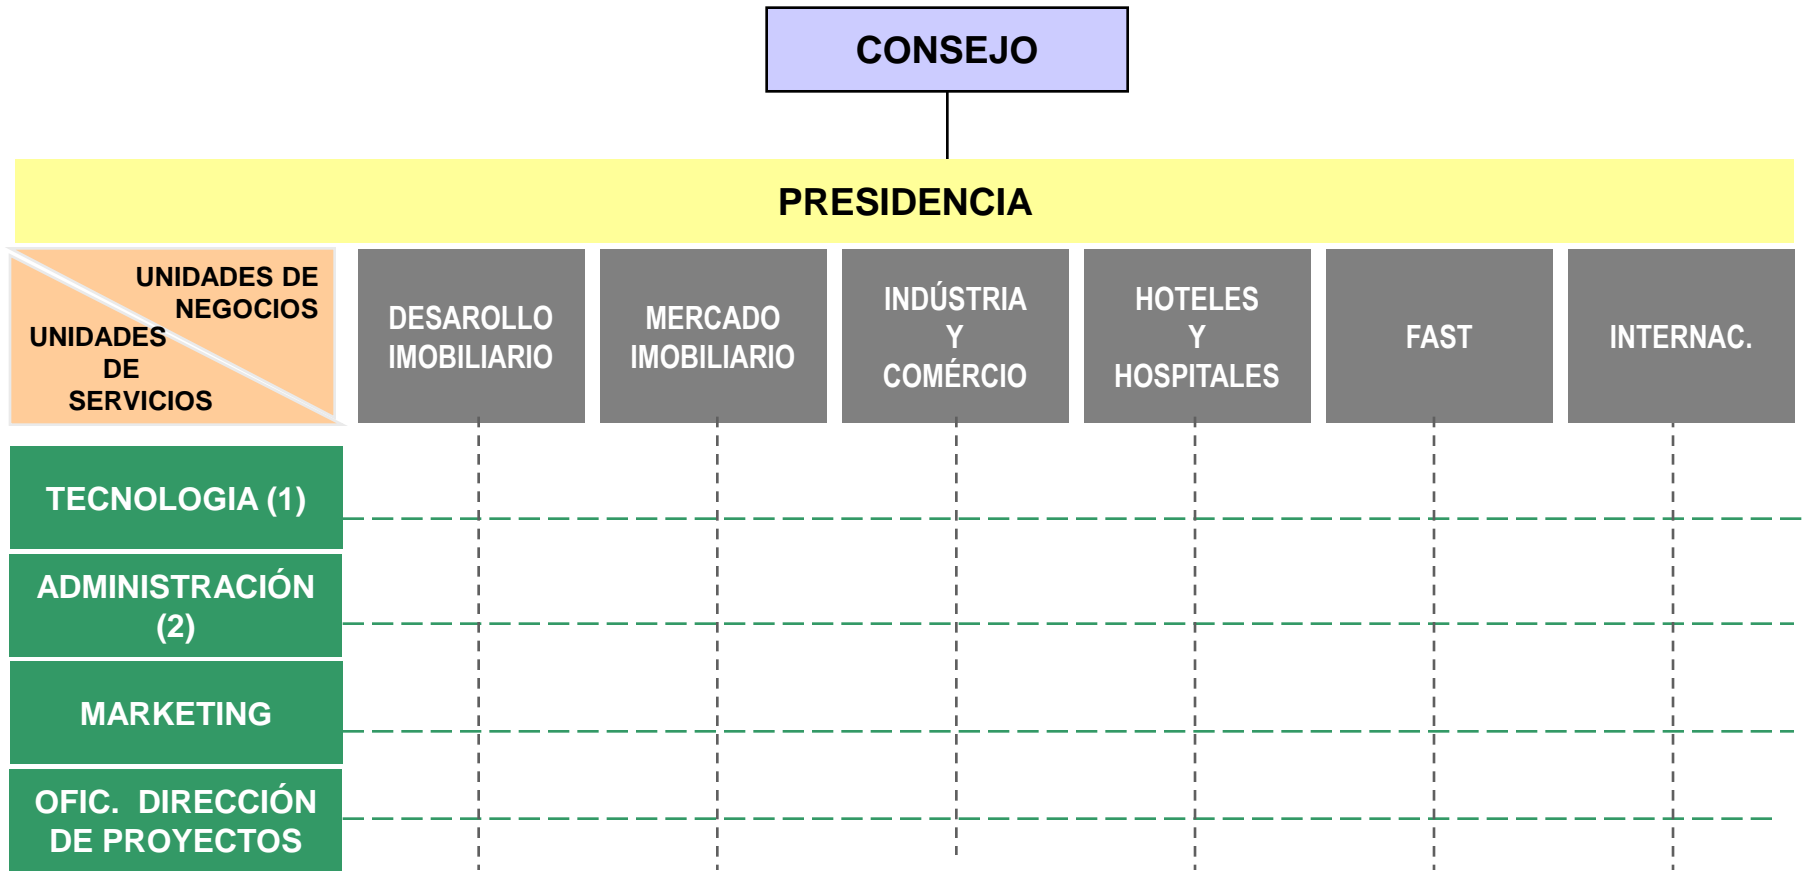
CONSEJO

PRESIDENCIA

UNIDADES DE NEGOCIOS

UNIDADES DE SERVICIOS

DESAROLLO IMOBILIARIO

MERCADO IMOBILIARIO

INDÚSTRIA Y COMÉRCIO

HOTELES Y HOSPITALES

FAST

INTERNAC.

TECNOLOGIA (1)

ADMINISTRACIÓN (2)

MARKETING

OFIC. DIRECCIÓN DE PROYECTOS